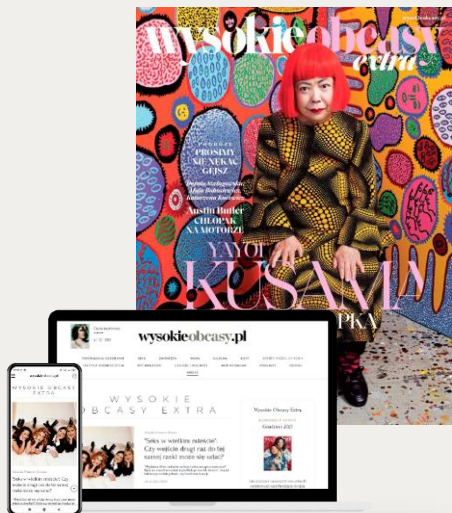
wysokie obcasy extra

PROSIMY NIE NĘKAĆ GEJSZ

Austin Butler CHŁOPAK NA MOTORZE

YAYOI KUSAMA

PKA

wysokieobcasy.pl

WYSOKIE OBCASY EXTRA

"Seks w wielkim mieście": Czy wejście drugi raz do tej samej rzeki może się udać?

Wysokie Obcasy Extra

Grudzień 2022

WYSOKIE OBCASY EXTRA

Seks w wielkim mieście. Czy wejście drugi raz do tej samej rzeki może się udać?